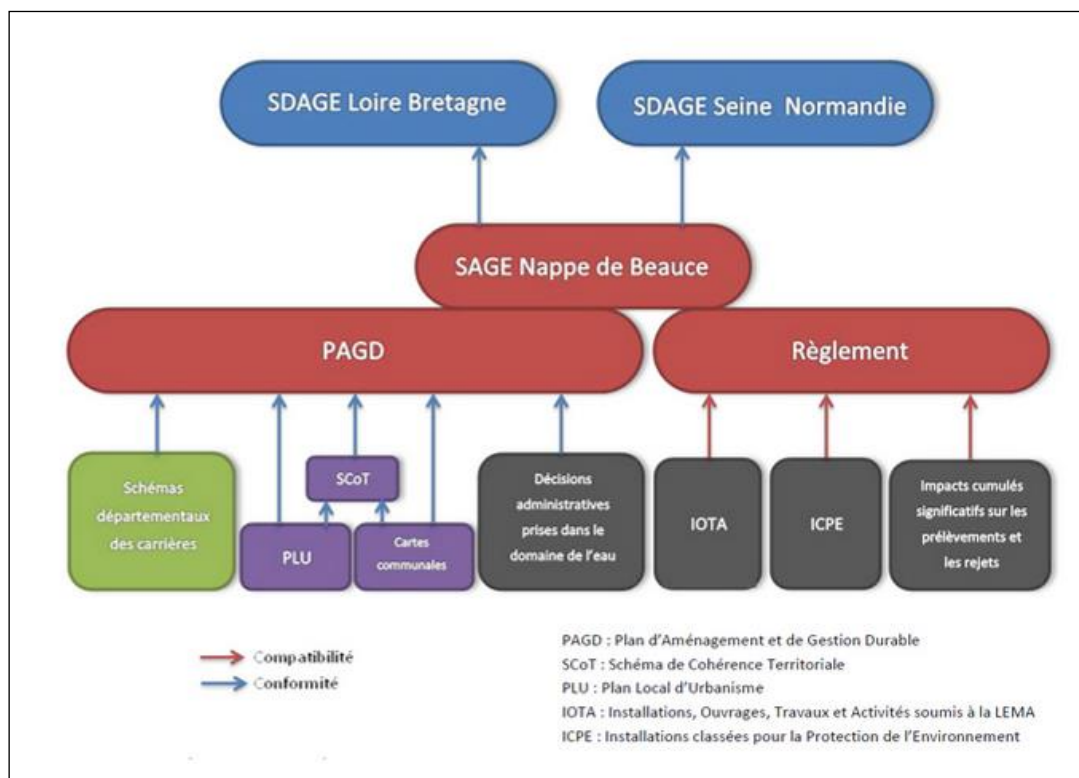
SDAGE Loire Bretagne

SDAGE Seine Normandie

SAGE Nappe de Beauce

PAGD

Règlement

Schémas départementaux des carrières

SCoT

PLU

Cartes communales

Décisions administratives prises dans le domaine de l'eau

IOTA

ICPE

Impacts cumulés significatifs sur les prélèvements et les rejets

Compatibilité
Conformité

PAGD : Plan d'Aménagement et de Gestion Durable
SCoT : Schéma de Cohérence Territoriale
PLU : Plan Local d'Urbanisme
IOTA : Installations, Ouvrages, Travaux et Activités soumis à la LEMA
ICPE : Installations classées pour la Protection de l'Environnement